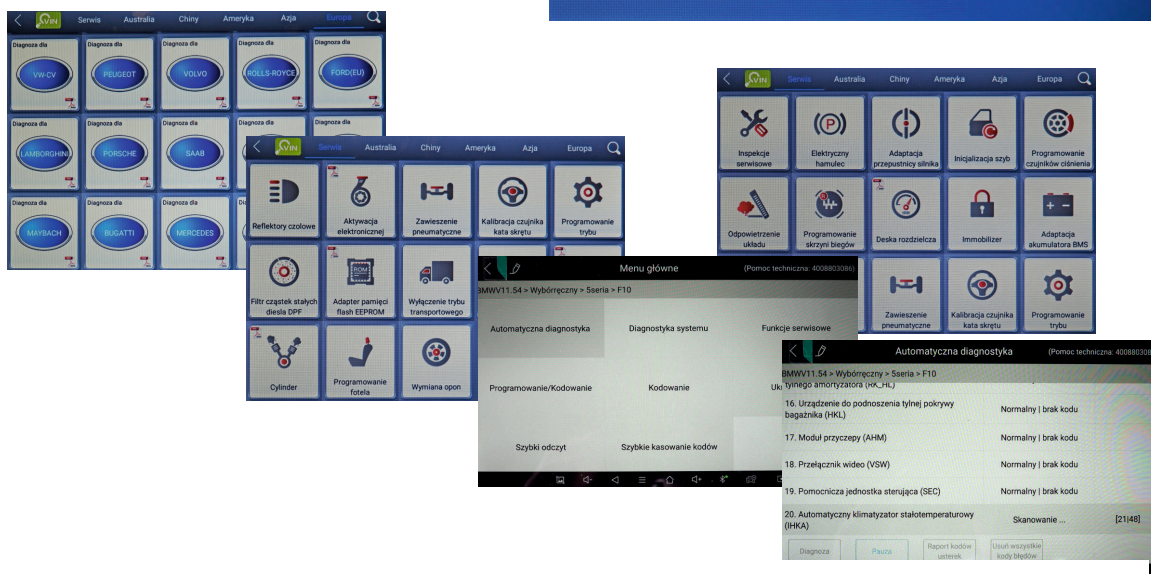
VIN Serwis Australia Chiny Ameryka Azja Europa

Diagnoza dla VW-CV
Diagnoza dla PEUGEOT
Diagnoza dla VOLVO
Diagnoza dla ROLLS-ROYCE
Diagnoza dla FORD(EU)
Diagnoza dla LAMBORGHINI
Diagnoza dla PORSCHE
Diagnoza dla SAAB
Diagnoza dla
Diagnoza dla
Diagnoza dla MAYBACH
Diagnoza dla BUGATTI
Diagnoza dla MERCEDES

VIN Serwis Australia Chiny Ameryka Azja Europa

Reflektory czołowe
Aktywacja elektronicznej
Zawieszenie pneumatyczne
Kalibracja czujnika kata skrętu
Programowanie trybu
Filtr cząstek stałych diesla DPF
Adapter pamięci flash EEPROM
Wyłączenie trybu transportowego
Cylinder
Programowanie fotela
Wymiana opon

VIN Serwis Australia Chiny Ameryka Azja Europa

Inspekcje serwisowe
Elektryczny hamulec
Adaptacja przepustnicy silnika
Inicjalizacja szyb
Programowanie czujników ciśnienia
Odpowietrzenie układu
Programowanie skrzyni biegów
Deska rozdzielcza
Immobilizer
Adaptacja akumulatora BMS
Zawieszenie pneumatyczne
Kalibracja czujnika kata skrętu
Programowanie trybu

Menu główne (Pomoc techniczna: 4008803086)
BMWV11.54 > Wybórręczny > 5seria > F10
Automatyczna diagnostyka
Diagnostyka systemu
Funkcje serwisowe
Programowanie/Kodowanie
Kodowanie
Uk
Szybki odczyt
Szybkie kasowanie kodów

Automatyczna diagnostyka (Pomoc techniczna: 40088030
BMWV11.54 > Wybórręczny > 5seria > F10
tylnego amortyzatora (RK_HL)
16. Urządzenie do podnoszenia tylnej pokrywy bagażnika (HKL) Normalny | brak kodu
17. Moduł przyczepy (AHM) Normalny | brak kodu
18. Przełącznik wideo (VSW) Normalny | brak kodu
19. Pomocnicza jednostka sterująca (SEC) Normalny | brak kodu
20. Automatyczny klimatyzator stałotemperaturowy (IHKA) Skanowanie ... [21|48]
Diagnoza Pauza Raport kodów usterek Usuń wszystkie kody błędów